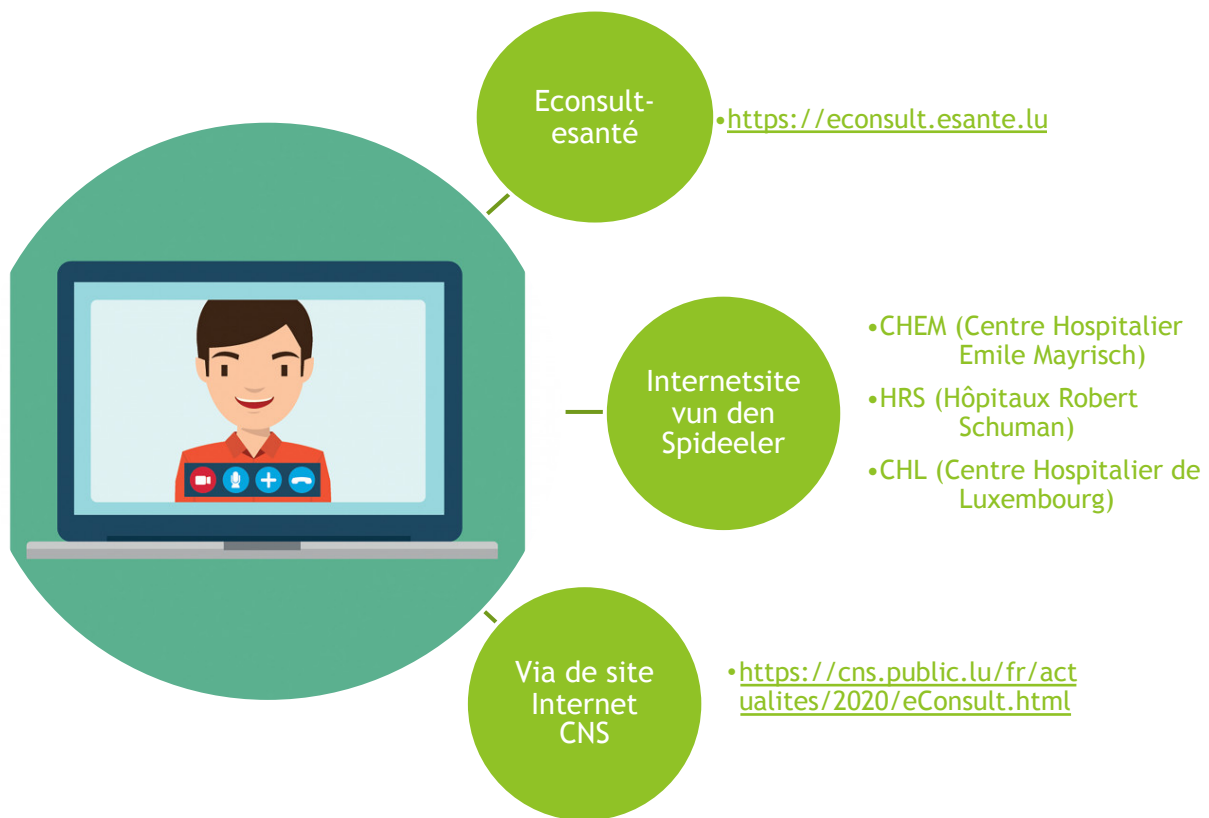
Econsult-esanté

•https://econsult.esante.lu

Internetsite vun den Spideeler

•CHEM (Centre Hospitalier Emile Mayrisch)

•HRS (Hôpitaux Robert Schuman)

•CHL (Centre Hospitalier de Luxembourg)

Via de site Internet CNS

•https://cns.public.lu/fr/actualites/2020/eConsult.html